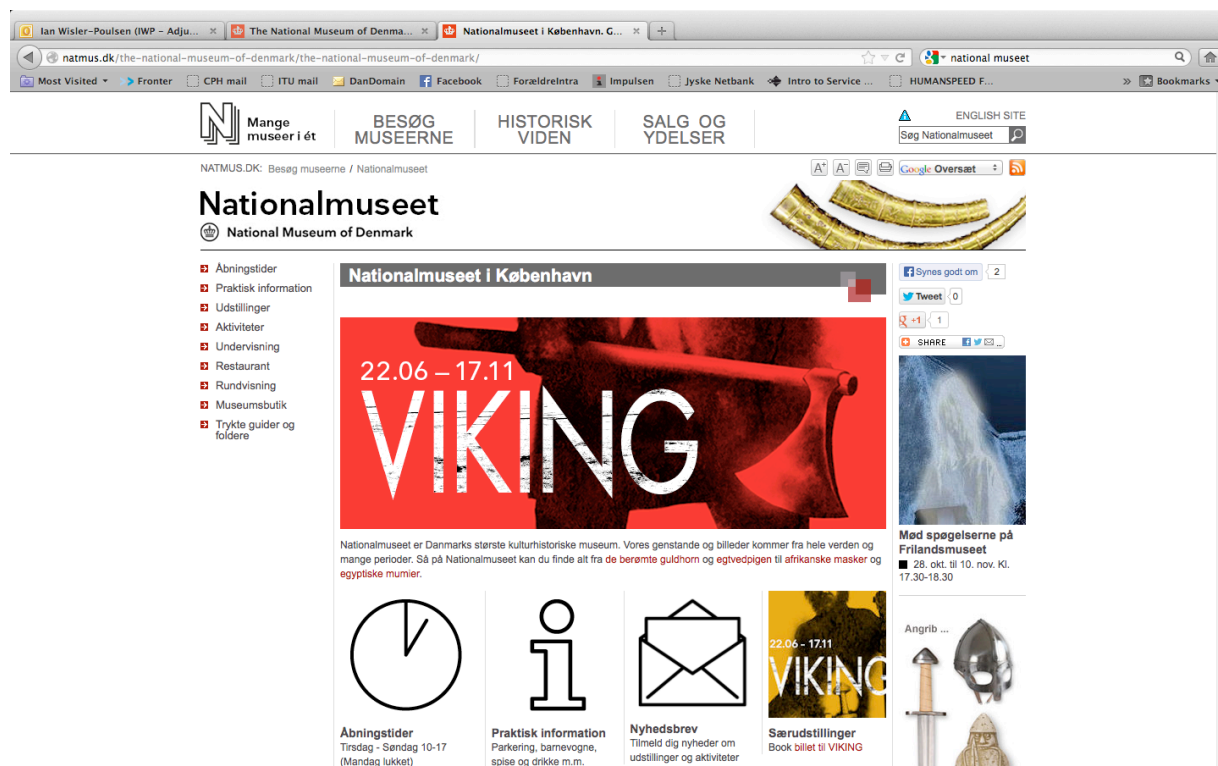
Ian Wisler-Poulsen (IWP – Adju... × The National Museum of Denma... × Nationalmuseet i København. G... × +

natmus.dk/the-national-museum-of-denmark/the-national-museum-of-denmark/

national museet

Most Visited Fronter CPH mail ITU mail DanDomain Facebook ForældreIntra Impulsen Jyske Netbank Intro to Service ... HUMANSPEED F... Bookmarks

Mange museer i ét

BESØG MUSEERNE

HISTORISK VIDEN

SALG OG YDELSER

ENGLISH SITE

Søg Nationalmuseet

NATMUS.DK: Besøg museerne / Nationalmuseet

Google Oversæt

Nationalmuseet

National Museum of Denmark

Åbningstider
Praktisk information
Udstillinger
Aktiviteter
Undervisning
Restaurant
Rundvisning
Museumsbutik
Trykte guider og foldere

Nationalmuseet i København

22.06 – 17.11
VIKING

Nationalmuseet er Danmarks største kulturhistoriske museum. Vores genstande og billeder kommer fra hele verden og mange perioder. Så på Nationalmuseet kan du finde alt fra de berømte guldhorn og egtvedpigen til afrikanske masker og egyptiske mumier.

22.06 - 17.11
VIKING

Åbningstider
Tirsdag - Søndag 10-17
(Mandag lukket)

Praktisk information
Parkering, barnevogne, spise og drikke m.m.

Nyhedsbrev
Tilmeld dig nyheder om udstillinger og aktiviteter

Særudstillinger
Book billet til VIKING

Synes godt om 2
Tweet 0
+1 1
SHARE

Mød spøgelserne på Frilandsmuseet
28. okt. til 10. nov. Kl. 17.30-18.30

Angrib ...